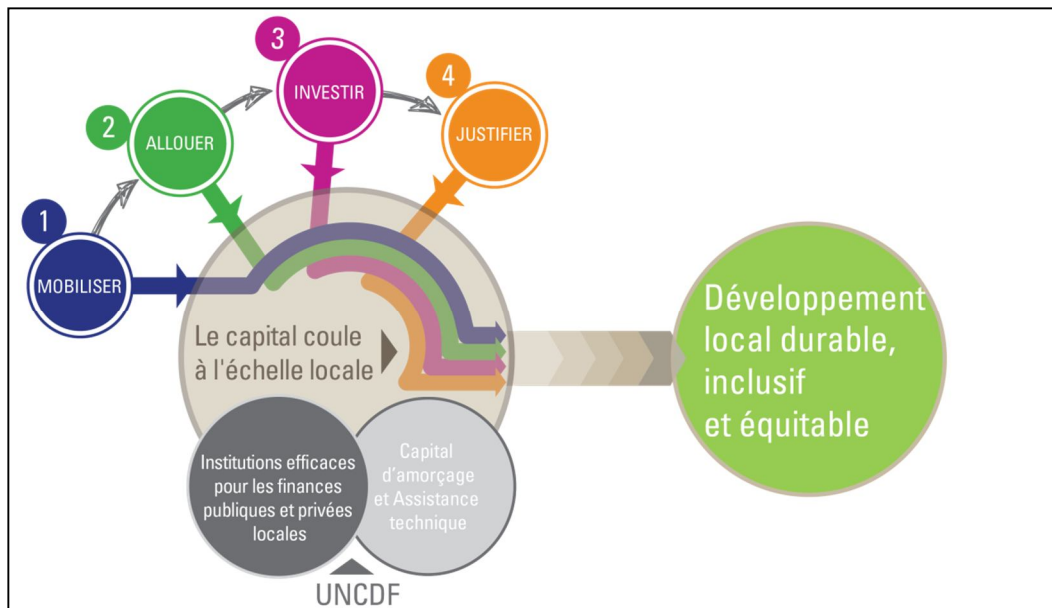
1
MOBILISER

2
ALLOUER

3
INVESTIR

4
JUSTIFIER

Le capital coule à l'échelle locale

Développement local durable, inclusif et équitable

Institutions efficaces pour les finances publiques et privées locales

Capital d'amorçage et Assistance technique

UNCDF